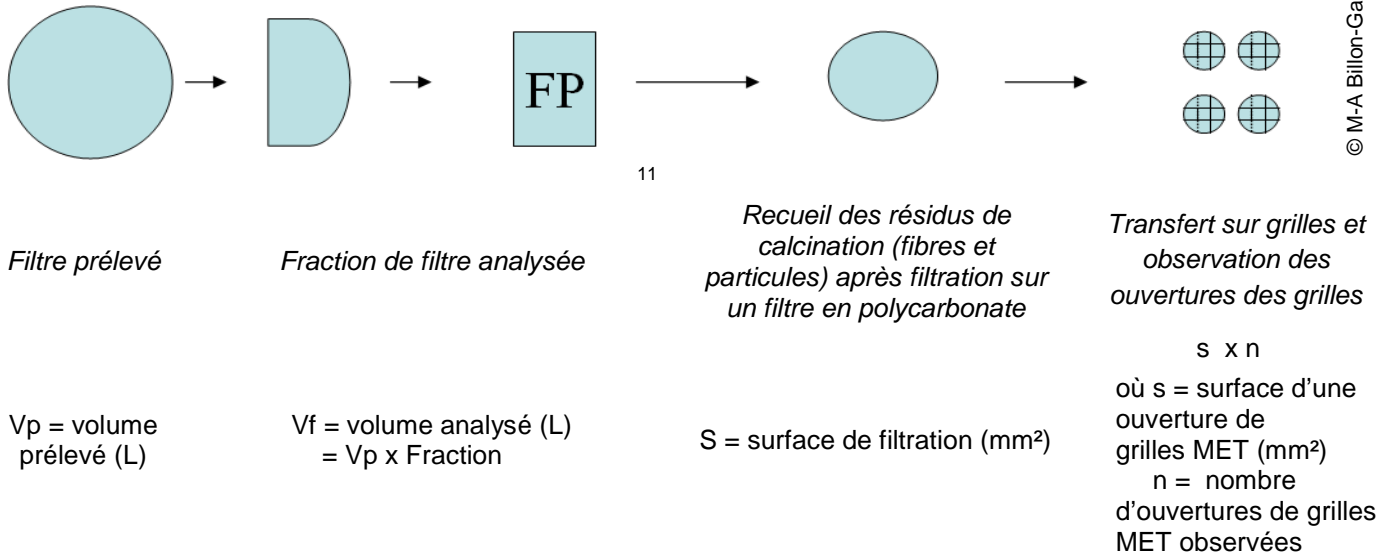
FP

© M-A Billon-Ga

11

*Filtre prélevé*

*Fraction de filtre analysée*

*Recueil des résidus de calcination (fibres et particules) après filtration sur un filtre en polycarbonate*

*Transfert sur grilles et observation des ouvertures des grilles*

Vp = volume prélevé (L)

Vf = volume analysé (L) = Vp x Fraction

S = surface de filtration (mm²)

s x n

où s = surface d'une ouverture de grilles MET (mm²)
n = nombre d'ouvertures de grilles MET observées